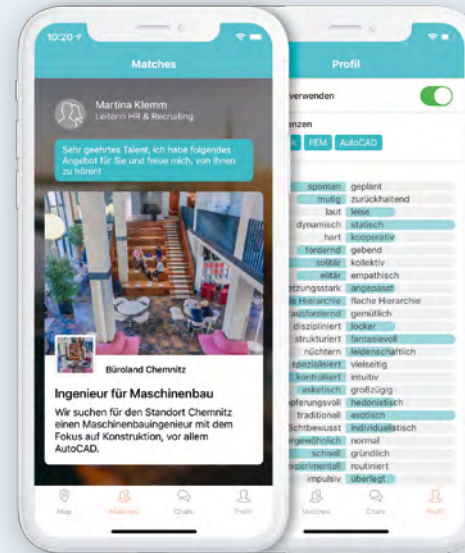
10:20

Matches

Martina Klemm
Leiterin HR & Recruiting

Sehr geehrtes Talent, ich habe folgendes Angebot für Sie und freue mich, von Ihnen zu hören!

Büroland Chemnitz

Ingenieur für Maschinenbau

Wir suchen für den Standort Chemnitz einen Maschinenbauingenieur mit dem Fokus auf Konstruktion, vor allem AutoCAD.

Map Matches Chats Profil

Profil

verwenden

enzen

c FEM AutoCAD

| | |
|---|---|
| spontan | geplant |
| mutig | zurückhaltend |
| laut | leise |
| dynamisch | statisch |
| hart | kooperativ |
| fordernd | gebend |
| solitär | kollektiv |
| elitär | empathisch |
| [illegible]tzungsstark | angepasst |
| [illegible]e Hierarchie | flache Hierarchie |
| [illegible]usfordernd | gemütlich |
| diszipliniert | locker |
| strukturiert | fantasievoll |
| nüchtern | leidenschaftlich |
| spezialisiert | vielseitig |
| kontrolliert | intuitiv |
| asketisch | großzügig |
| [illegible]pferungsvoll | hedonistisch |
| traditionell | exotisch |
| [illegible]flichtbewusst | individualistisch |
| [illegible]ergewöhnlich | normal |
| schnell | gründlich |
| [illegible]xperimentell | routiniert |
| impulsiv | überlegt |

Matches Chats Profil